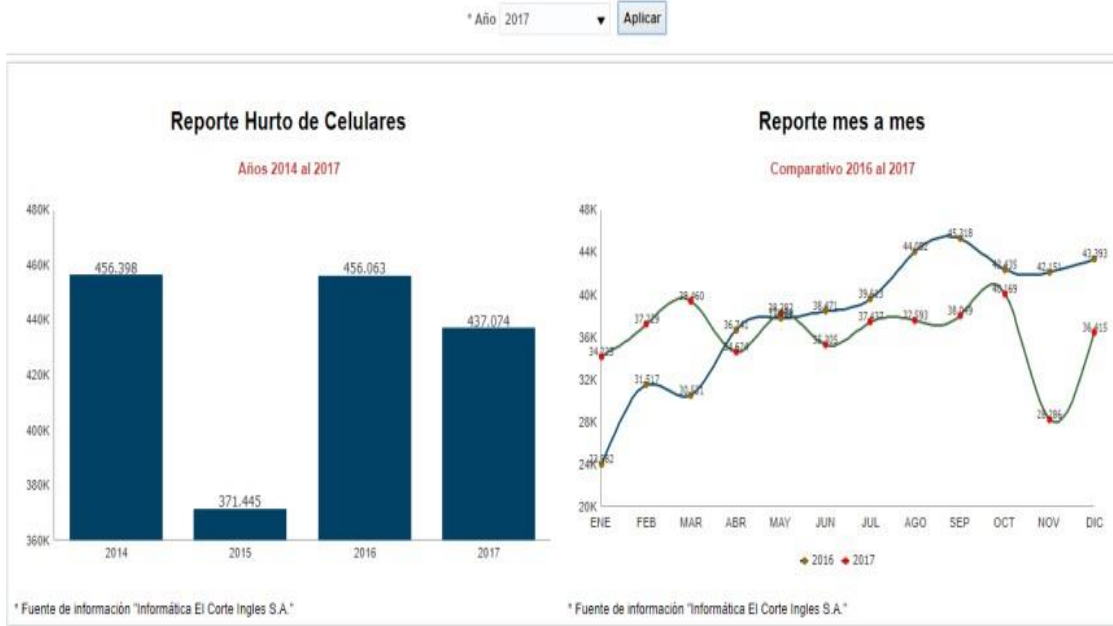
* Año 2017 ▼ Aplicar

Reporte Hurto de Celulares

Años 2014 al 2017

480K
460K
440K
420K
400K
380K
360K

456.398
371.445
456.063
437.074

2014
2015
2016
2017

* Fuente de información "Informática El Corte Ingles S.A."

Reporte mes a mes

Comparativo 2016 al 2017

48K
44K
40K
36K
32K
28K
24K
20K

34.329
37.279
39.460
31.517
30.571
36.744
34.624
38.282
38.471
35.306
39.613
37.437
44.082
37.593
45.218
38.049
42.435
40.169
42.151
28.286
43.393
36.415
23.962

ENE FEB MAR ABR MAY JUN JUL AGO SEP OCT NOV DIC

2016 2017

* Fuente de información "Informática El Corte Ingles S.A."